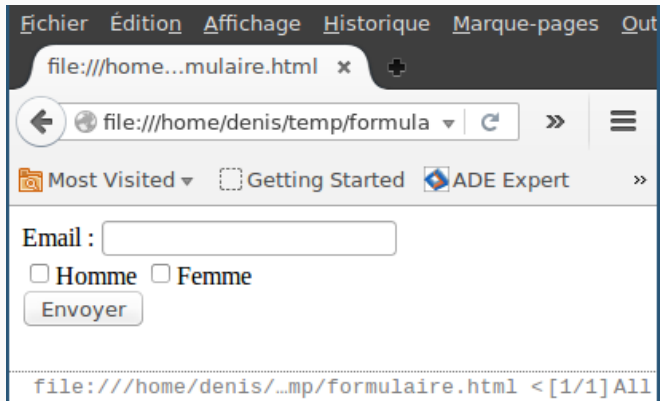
Fichier Édition Affichage Historique Marque-pages Out

file:///home...mulaire.html ×

file:///home/denis/temp/formula

Most Visited Getting Started ADE Expert

Email :

Homme Femme

Envoyer

file:///home/denis/…mp/formulaire.html <[1/1]All